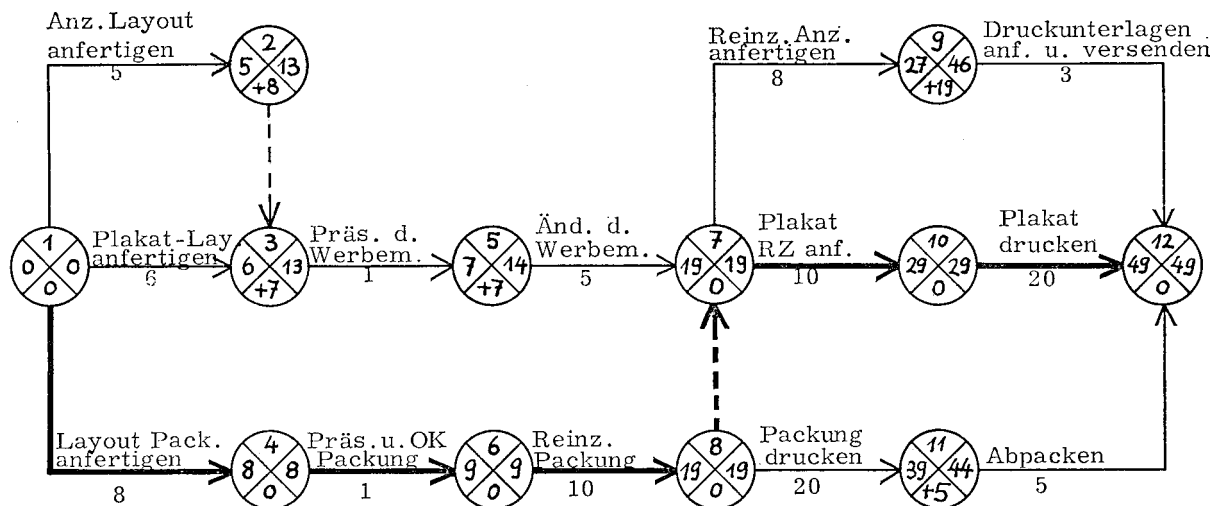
Anz. Layout anfertigen
5

2
5 13
+8

Reinz. Anz. anfertigen
8

9
27 46
+19

Druckunterlagen anf. u. versenden
3

1
0 0
0

Plakat-Lay anfertigen
6

3
6 13
+7

Präs. d. Werbem.
1

5
7 14
+7

Änd. d. Werbem.
5

7
19 19
0

Plakat RZ anf.
10

10
29 29
0

Plakat drucken
20

12
49 49
0

Layout Pack. anfertigen
8

4
8 8
0

Präs. u. OK Packung
1

6
9 9
0

Reinz. Packung
10

8
19 19
0

Packung drucken
20

11
39 44
+5

Abpacken
5